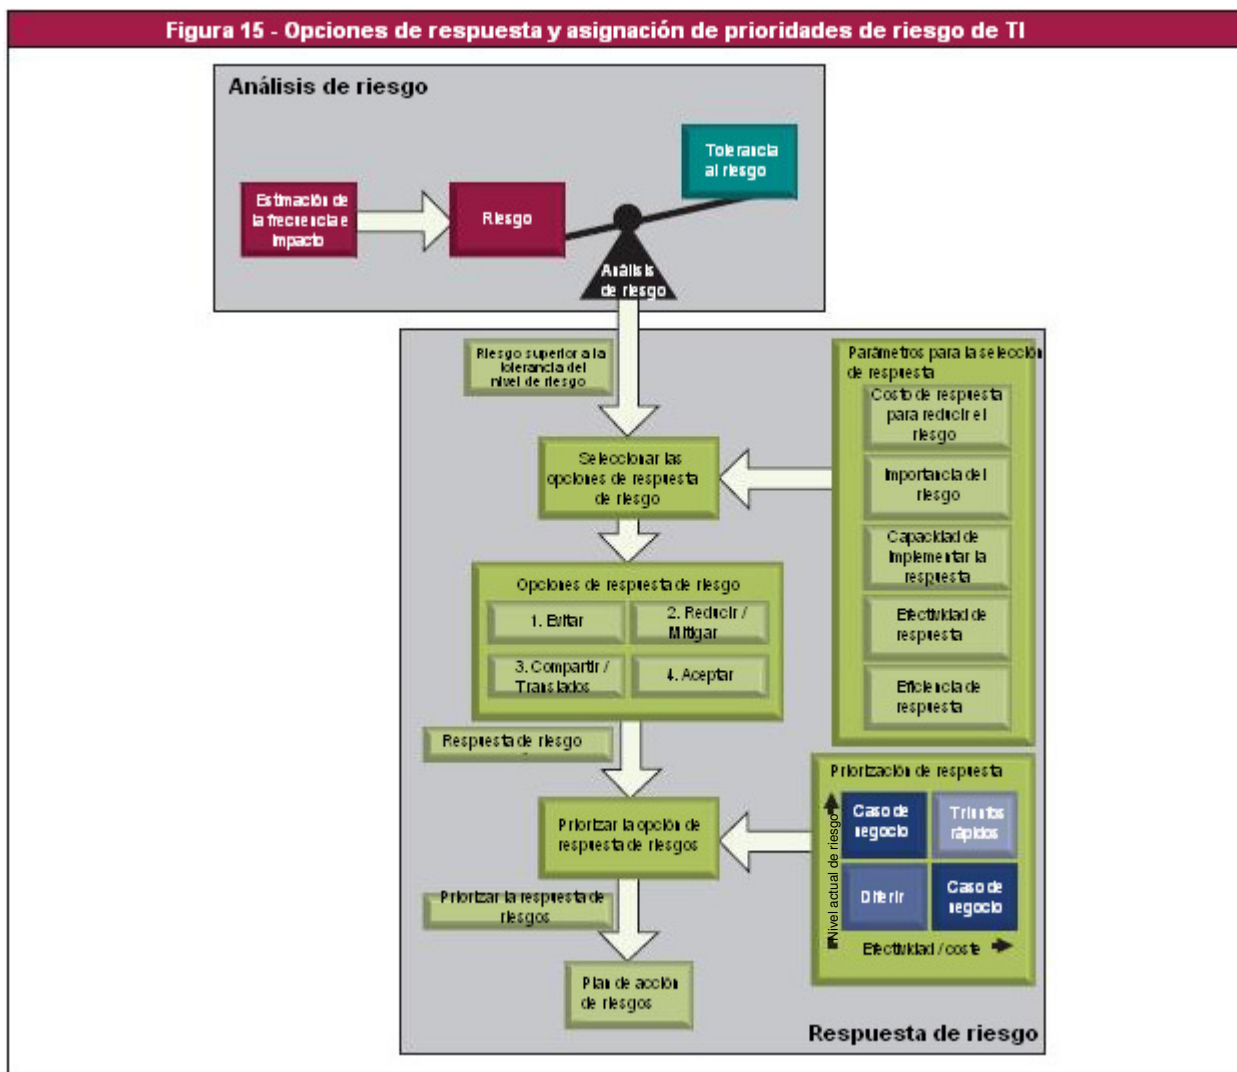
Figura 15 - Opciones de respuesta y asignación de prioridades de riesgo de TI

Análisis de riesgo

Estimación de la frecuencia e impacto

Riesgo

Tolerancia al riesgo

Análisis de riesgo

Riesgo superior a la tolerancia del nivel de riesgo

Parámetros para la selección de respuesta

Costo de respuesta para reducir el riesgo

Importancia del riesgo

Capacidad de implementar la respuesta

Efectividad de respuesta

Eficiencia de respuesta

Seleccionar las opciones de respuesta de riesgo

Opciones de respuesta de riesgo

1. Evitar

2. Reducir / Mitigar

3. Compartir / Translados

4. Aceptar

Respuesta de riesgo

Priorización de respuesta

Priorizar la opción de respuesta de riesgos

Caso de negocio

Triunfos rápidos

Diferir

Caso de negocio

Nivel actual de riesgo

Efectividad / coste

Priorizar la respuesta de riesgos

Plan de acción de riesgos

Respuesta de riesgo